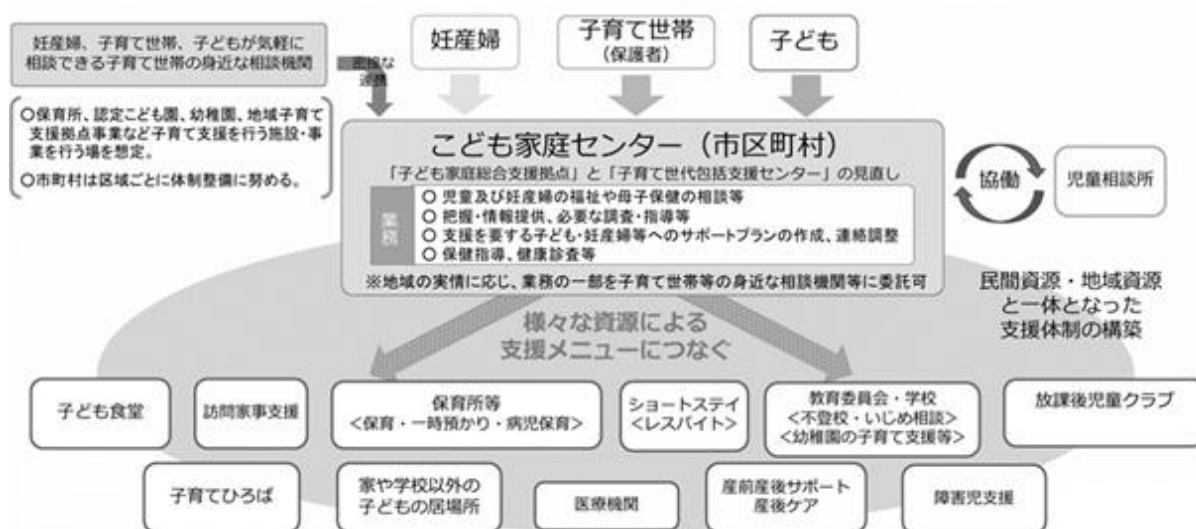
妊産婦、子育て世帯、子どもが気軽に相談できる子育て世帯の身近な相談機関

密接な連携

○保育所、認定こども園、幼稚園、地域子育て支援拠点事業など子育て支援を行う施設・事業を行う場を想定。

○市町村は区域ごとに体制整備に努める。

妊産婦

子育て世帯
(保護者)

子ども

こども家庭センター（市区町村）

「子ども家庭総合支援拠点」と「子育て世代包括支援センター」の見直し

業務

○ 児童及び妊産婦の福祉や母子保健の相談等
○ 把握・情報提供、必要な調査・指導等
○ 支援を要する子ども・妊産婦等へのサポートプランの作成、連絡調整
○ 保健指導、健康診査等

※地域の実情に応じ、業務の一部を子育て世帯等の身近な相談機関等に委託可

協働

児童相談所

民間資源・地域資源と一体となった支援体制の構築

様々な資源による支援メニューにつなぐ

子ども食堂

訪問家事支援

保育所等
<保育・一時預かり・病児保育>

ショートステイ
<レスパイト>

教育委員会・学校
<不登校・いじめ相談>
<幼稚園の子育て支援等>

放課後児童クラブ

子育てひろば

家や学校以外の子どもの居場所

医療機関

産前産後サポート
産後ケア

障害児支援